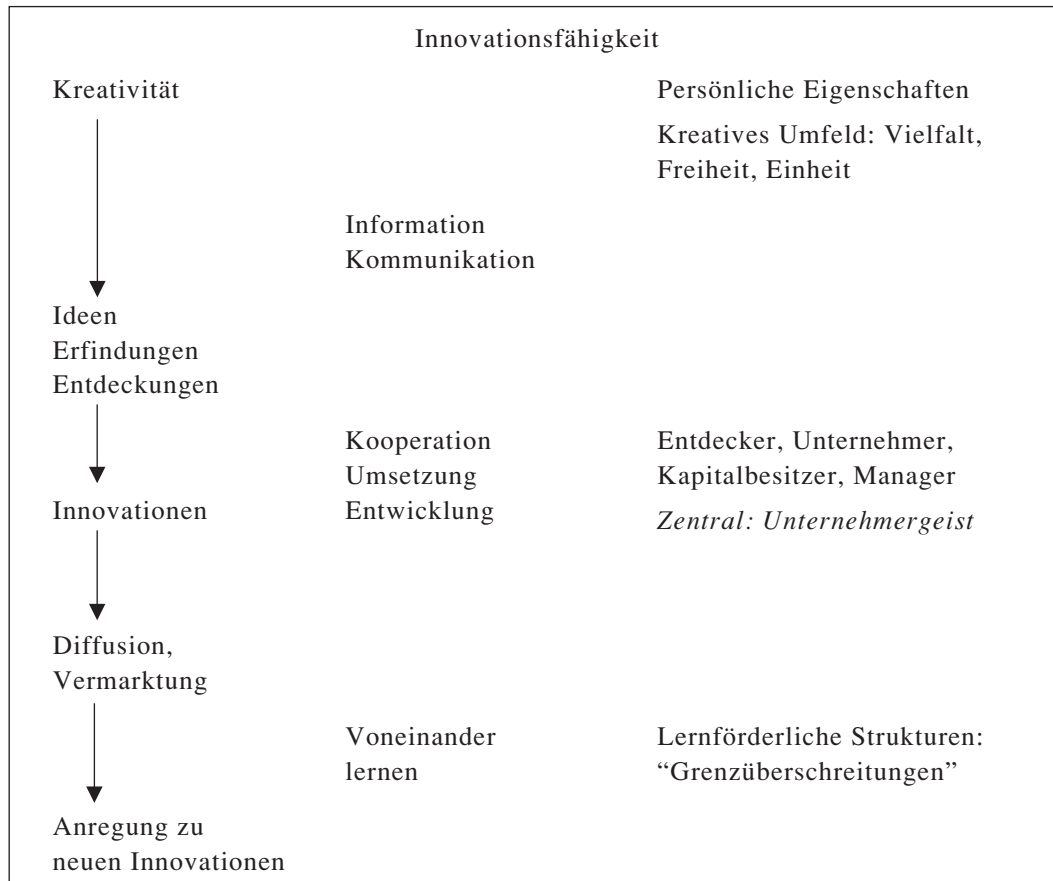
Innovationsfähigkeit

Kreativität

Persönliche Eigenschaften

Kreatives Umfeld: Vielfalt, Freiheit, Einheit

Information
Kommunikation

Ideen
Erfindungen
Entdeckungen

Kooperation
Umsetzung
Entwicklung

Entdecker, Unternehmer, Kapitalbesitzer, Manager

*Zentral: Unternehmergeist*

Innovationen

Diffusion,
Vermarktung

Voneinander
lernen

Lernförderliche Strukturen: "Grenzüberschreitungen"

Anregung zu
neuen Innovationen